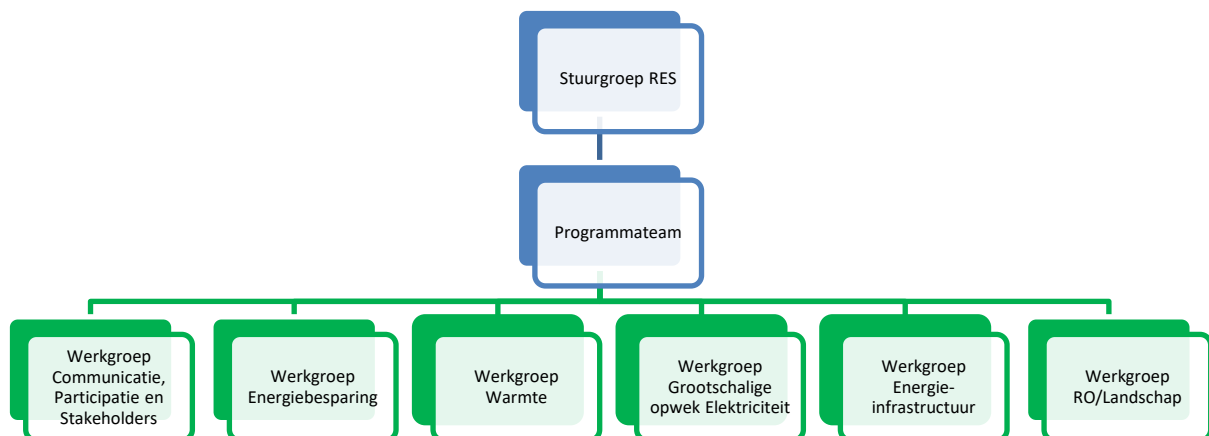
Stuurgroep RES

Programmateam

Werkgroep Communicatie, Participatie en Stakeholders

Werkgroep Energiebesparing

Werkgroep Warmte

Werkgroep Grootschalige opwek Elektriciteit

Werkgroep Energie-infrastructuur

Werkgroep RO/Landschap